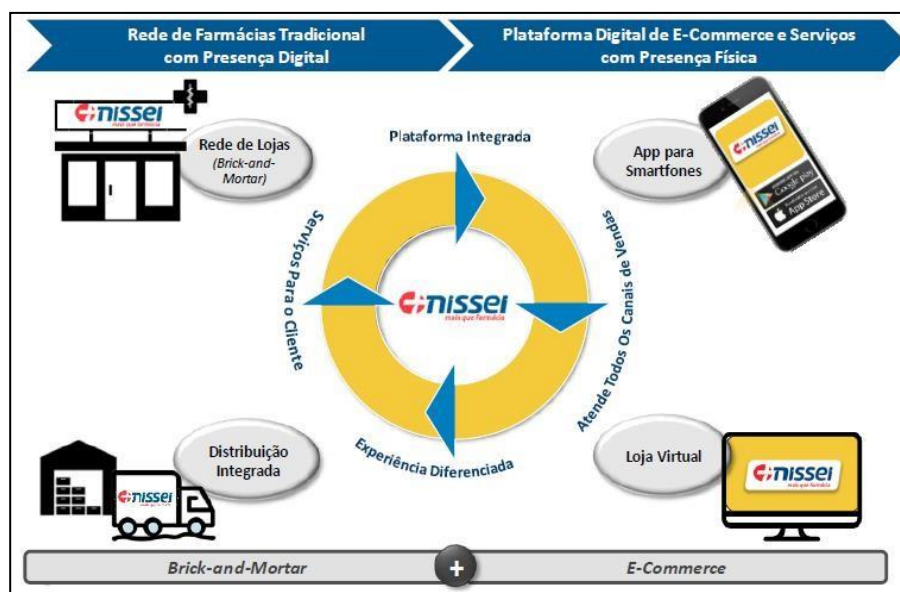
Rede de Farmácias Tradicional com Presença Digital

Plataforma Digital de E-Commerce e Serviços com Presença Física

nissei
mais que farmácia

Rede de Lojas
(Brick-and-Mortar)

Plataforma Integrada

App para Smartfones

nissei

Google play

App Store

Serviços Para o Cliente

nissei
mais que farmácia

Atende Todos Os Canais de Vendas

Experiência Diferenciada

Distribuição Integrada

nissei

Loja Virtual

nissei
mais que farmácia

Brick-and-Mortar

+

E-Commerce